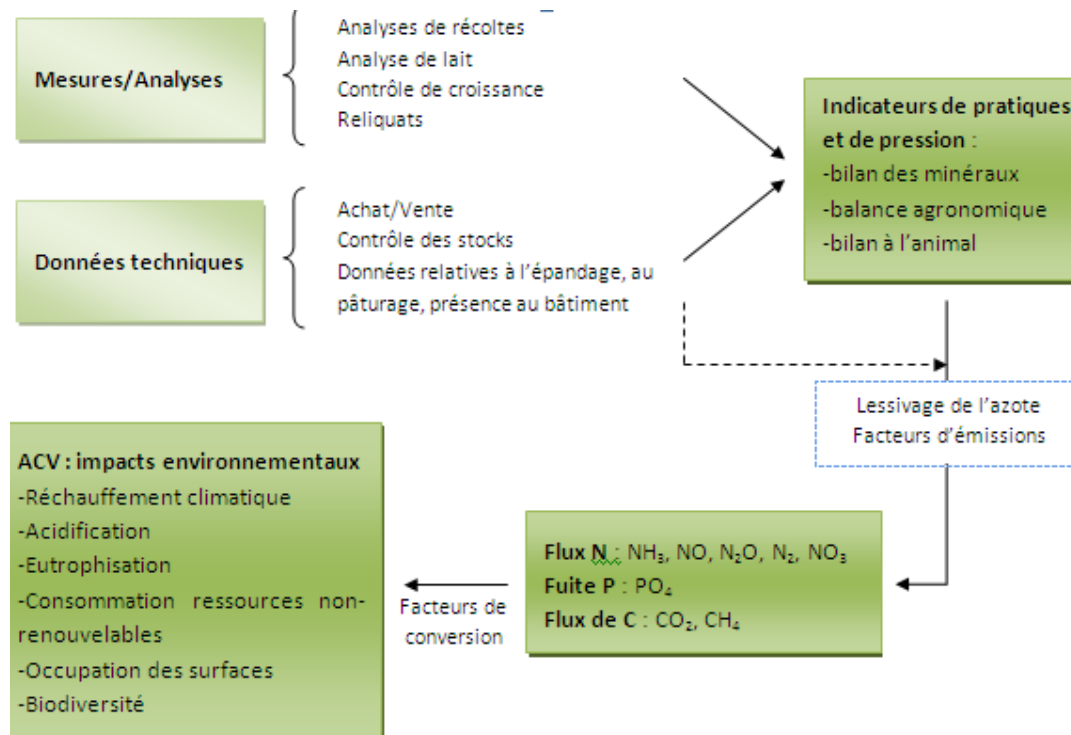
Mesures/Analyses

Analyses de récoltes
Analyse de lait
Contrôle de croissance
Reliquats

Données techniques

Achat/Vente
Contrôle des stocks
Données relatives à l'épandage, au pâturage, présence au bâtiment

Indicateurs de pratiques et de pression :
-bilan des minéraux
-balance agronomique
-bilan à l'animal

Lessivage de l'azote
Facteurs d'émissions

ACV : impacts environnementaux
-Réchauffement climatique
-Acidification
-Eutrophisation
-Consommation ressources non-renouvelables
-Occupation des surfaces
-Biodiversité

Facteurs de conversion

Flux N : $NH_3$, NO, $N_2O$, $N_2$, $NO_3$
Fuite P : $PO_4$
Flux de C : $CO_2$, $CH_4$